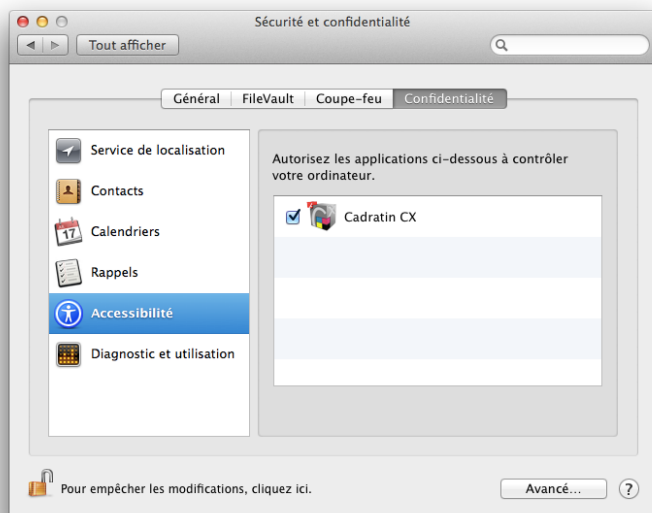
Sécurité et confidentialité

Tout afficher

Général | FileVault | Coupe-feu | Confidentialité

Service de localisation
Contacts
17
Calendriers
Rappels
Accessibilité
Diagnostic et utilisation

Autorisez les applications ci-dessous à contrôler votre ordinateur.

Cadratin CX

Pour empêcher les modifications, cliquez ici.

Avancé…

?